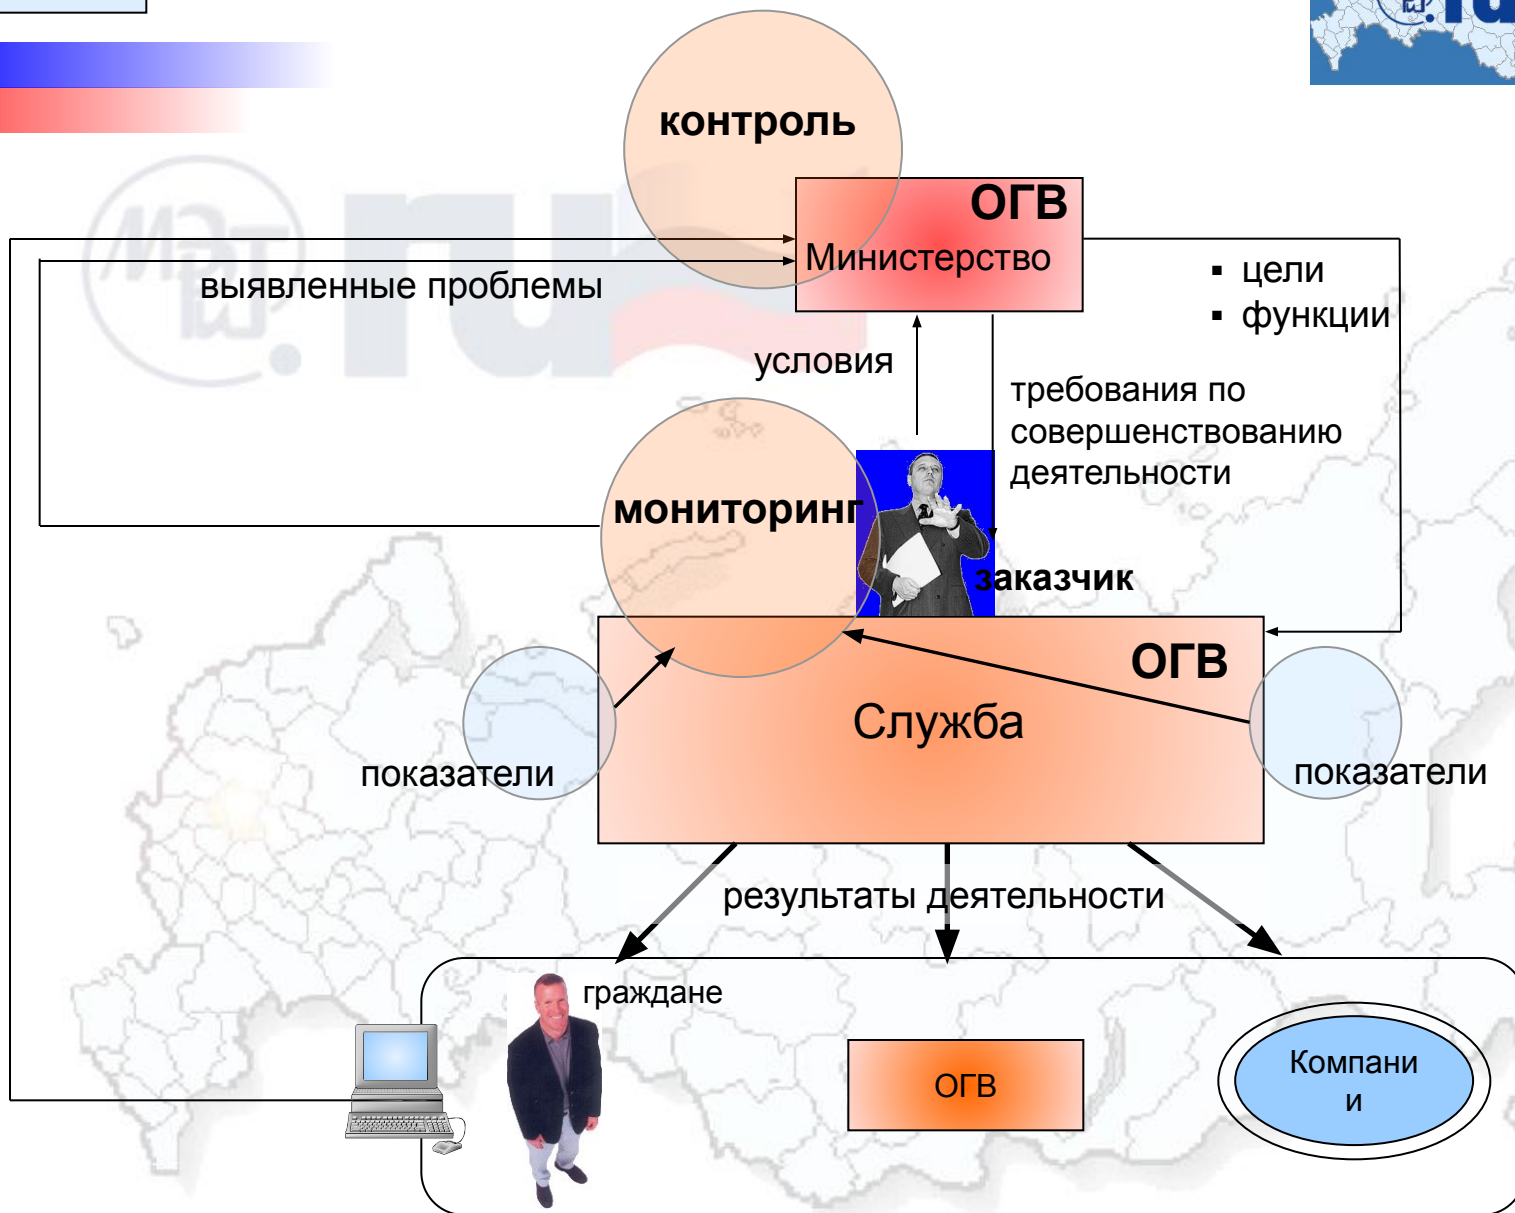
контроль

ОГВ
Министерство

выявленные проблемы

▪ цели
▪ функции

условия

требования по совершенствованию деятельности

мониторинг

заказчик

ОГВ
Служба

показатели

показатели

результаты деятельности

граждане

ОГВ

Компани
и